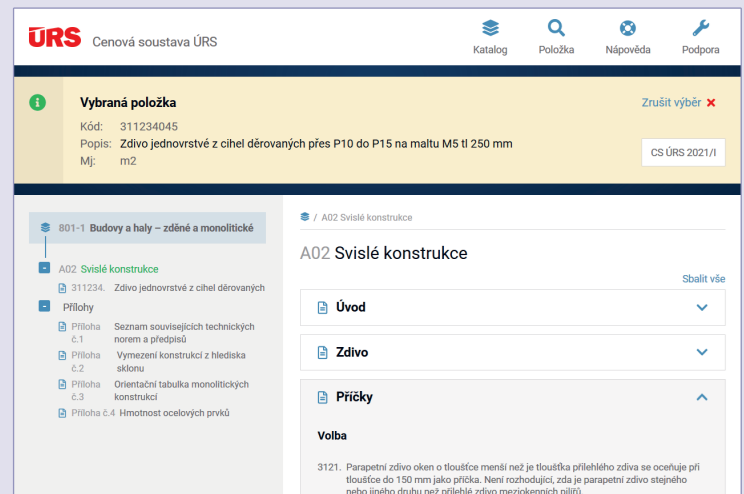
ÚRS Cenová soustava ÚRS

Katalog Položka Nápověda Podpora

Vybraná položka

Kód: 311234045
Popis: Zdivo jednovrstvé z cihel děrovaných přes P10 do P15 na maltu M5 tl 250 mm
Mj: m2

Zrušit výběr ✕

CS ÚRS 2021/I

801-1 Budovy a haly – zděné a monolitické

A02 Svislé konstrukce
311234. Zdivo jednovrstvé z cihel děrovaných

Přílohy
Příloha č.1 Seznam souvisejících technických norem a předpisů
Příloha č.2 Vymezení konstrukcí z hlediska sklonu
Příloha č.3 Orientační tabulka monolitických konstrukcí
Příloha č.4 Hmotnost ocelových prvků

/ A02 Svislé konstrukce

A02 Svislé konstrukce

Sbalit vše

Úvod

Zdivo

Příčky

Volba

3121. Parapetní zdivo oken o tloušťce menší je tloušťka přilehlého zdiva se oceňuje při tloušťce do 150 mm jako příčka. Není rozhodující, zda je parapetní zdivo stejného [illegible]